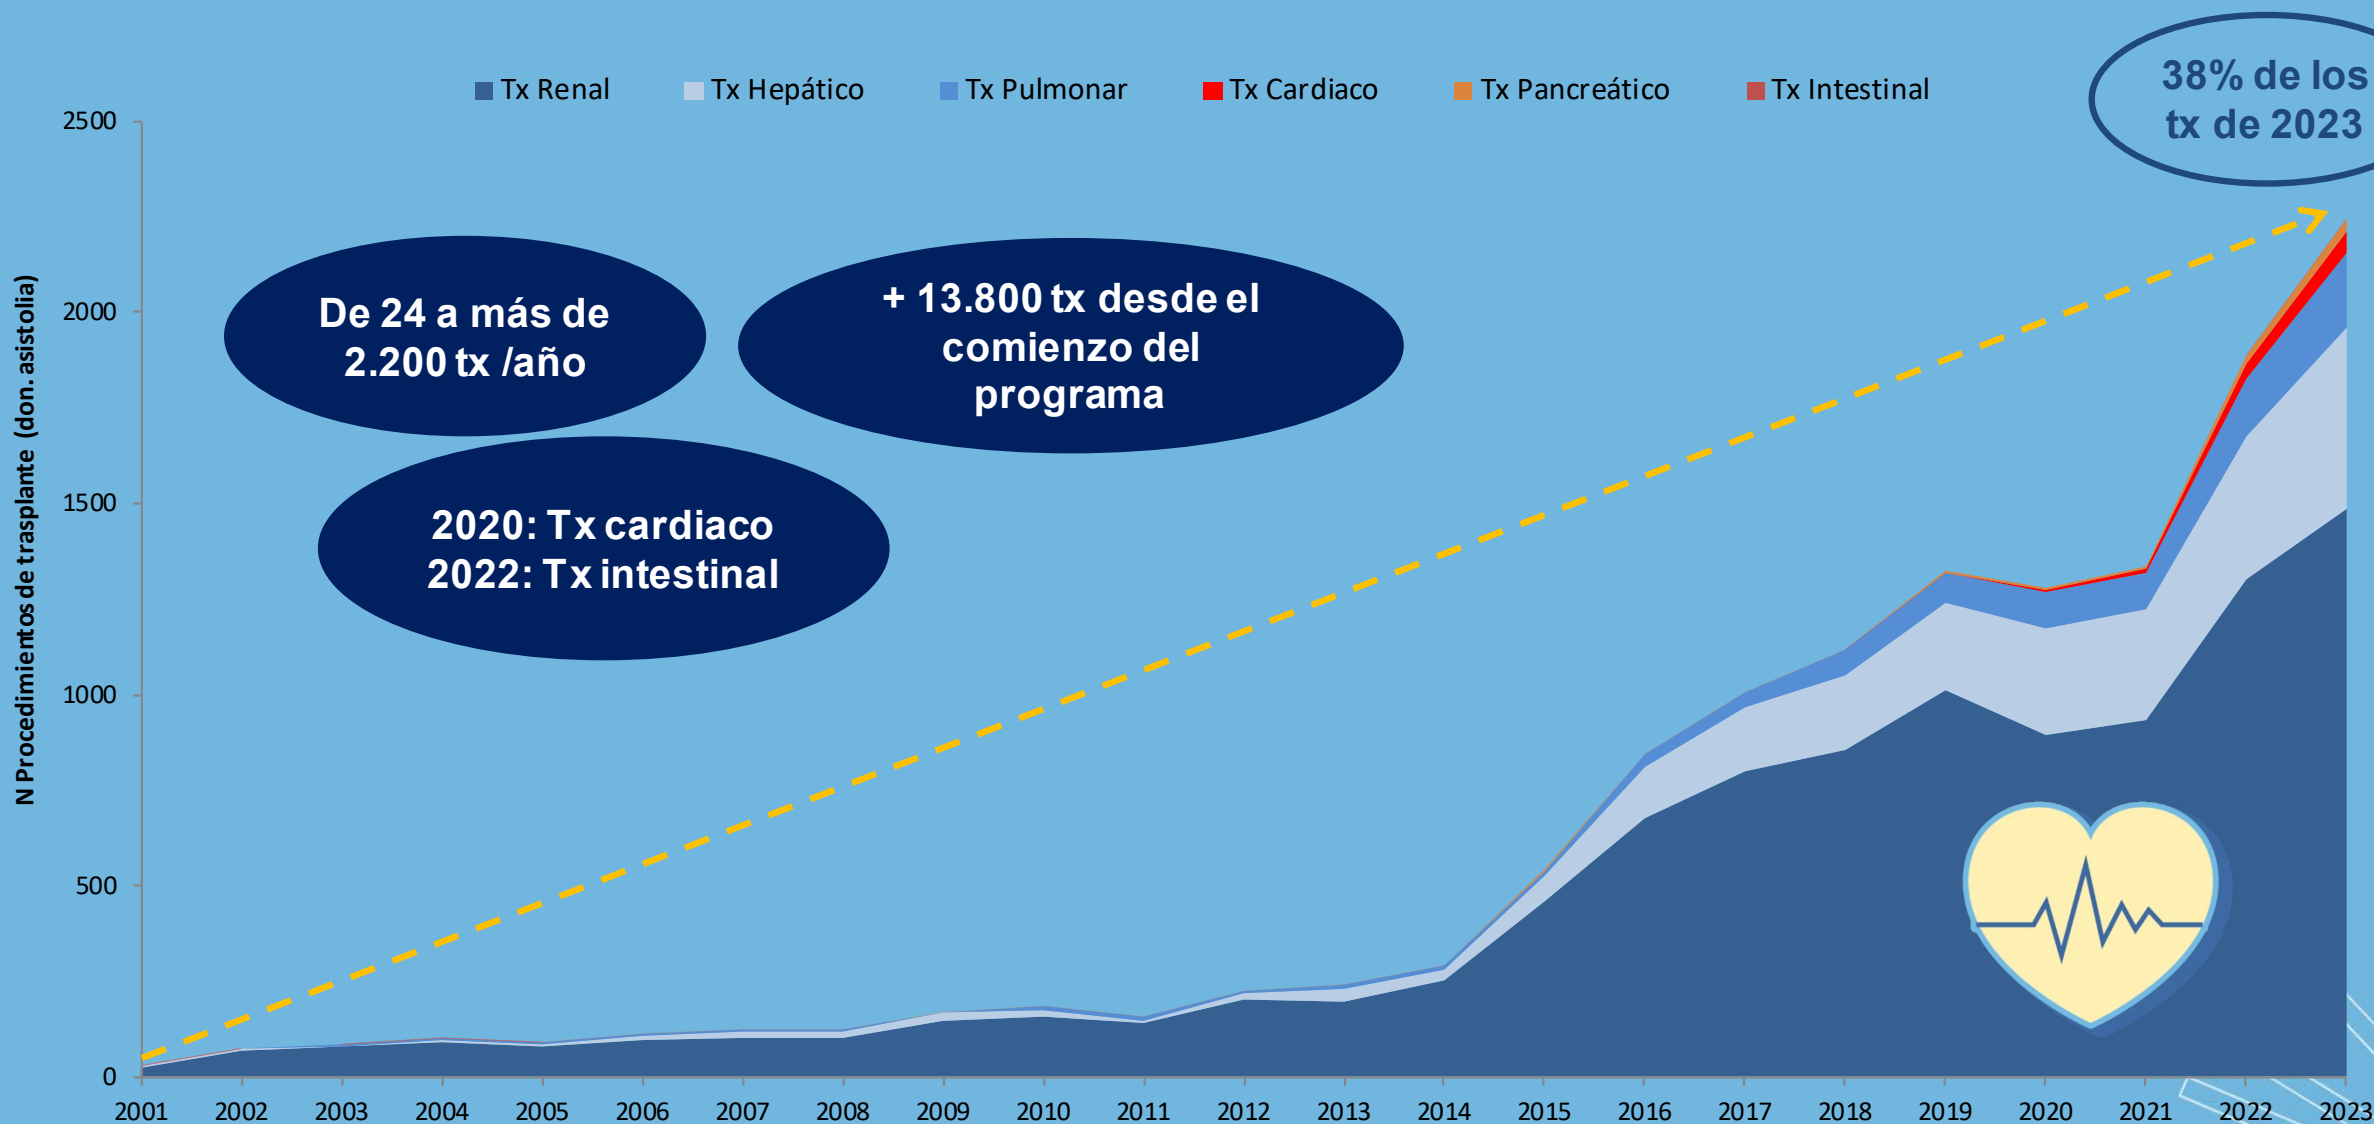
Tx Renal
Tx Hepático
Tx Pulmonar
Tx Cardiaco
Tx Pancreático
Tx Intestinal

38% de los tx de 2023

De 24 a más de 2.200 tx /año

+ 13.800 tx desde el comienzo del programa

2020: Tx cardiaco
2022: Tx intestinal

N Procedimientos de trasplante (don. asistolia)

2500
2000
1500
1000
500
0

2001
2002
2003
2004
2005
2006
2007
2008
2009
2010
2011
2012
2013
2014
2015
2016
2017
2018
2019
2020
2021
2022
2023